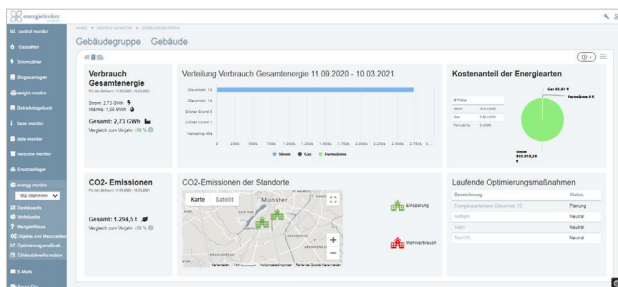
energielenker

control monitor
Gaszähler
Stromzähler
Biogasanlagen
weight monitor
Betriebstagebuch
base monitor
data monitor
resource monitor
Ersatzteillager
energy monitor
Dashboards
Verbräuche
Mengenfluss
Objekte und Messstellen
Optimierungsmaßnahmen
Zählerablesemodule
E-Mails

Gebäudegruppe Gebäude

Verbrauch Gesamtenergie
Strom: 2,73 GWh
Wärme: 1,09 MWh
Gesamt: 2,73 GWh
Vergleich zum Vorjahr: -38 %

Verteilung Verbrauch Gesamtenergie 11.09.2020 - 10.03.2021
Strom Gas Fernwärme

Kostenanteil der Energiearten
Gas 85,81 €
Fernwärme 0 €
€93.816,28

CO2- Emissionen
Gesamt: 1.294,5 t
Vergleich zum Vorjahr: -38 %

CO2-Emissionen der Standorte
Karte Satellit
Münster
Einsparung
Mehrverbrauch

Laufende Optimierungsmaßnahmen
Bezeichnung | Status
Planung
Neutral
Neutral
Neutral